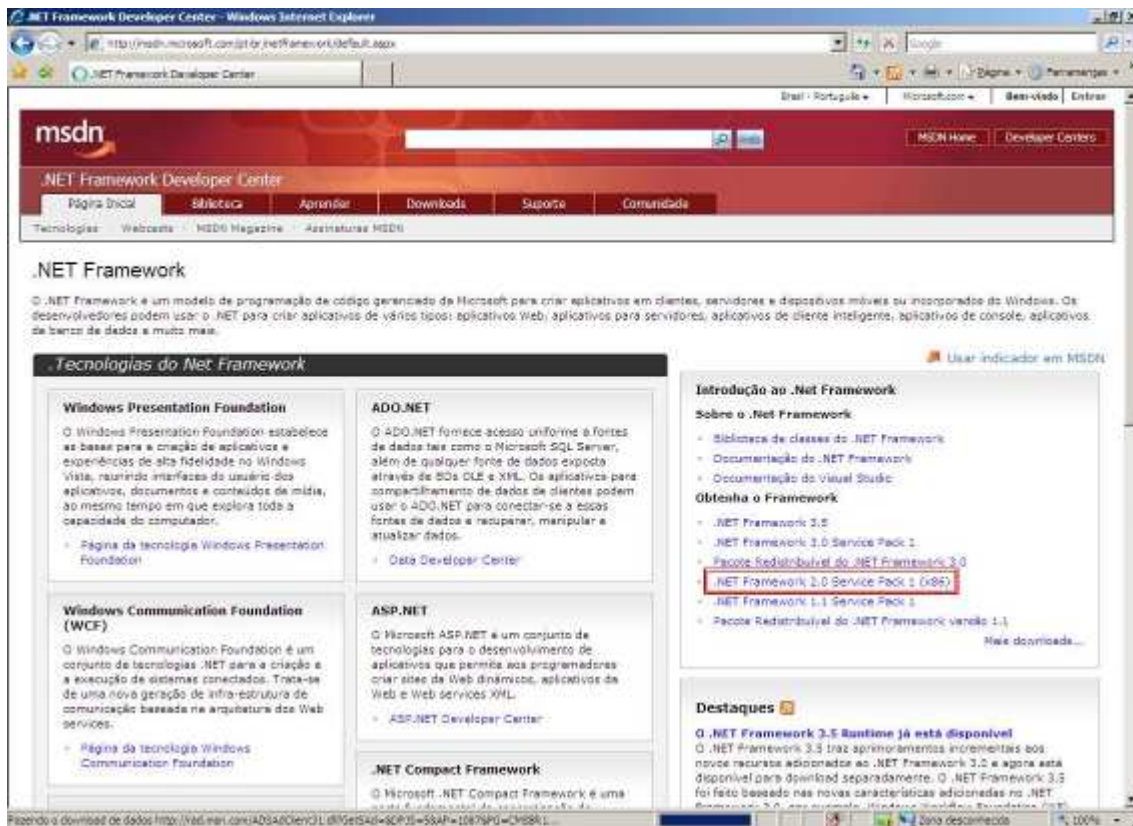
.NET Framework Developer Center - Windows Internet Explorer

http://msdn.microsoft.com/pt-br/netframework/default.aspx

Google

.NET Framework Developer Center

Página • Ferramentas •

Brasil - Português • | Microsoft.com • | Bem-vindo | Entrar

msdn

MSDN Home | Developer Centers

.NET Framework Developer Center

Página Inicial | Biblioteca | Aprender | Downloads | Suporte | Comunidade

Tecnologias · Webcasts · MSDN Magazine · Assinaturas MSDN

.NET Framework

O .NET Framework é um modelo de programação de código gerenciado da Microsoft para criar aplicativos em clientes, servidores e dispositivos móveis ou incorporados do Windows. Os desenvolvedores podem usar o .NET para criar aplicativos de vários tipos: aplicativos Web, aplicativos para servidores, aplicativos de cliente inteligente, aplicativos de console, aplicativos de banco de dados e muito mais.

.Tecnologias do Net Framework

Usar indicador em MSDN

Windows Presentation Foundation

O Windows Presentation Foundation estabelece as bases para a criação de aplicativos e experiências de alta fidelidade no Windows Vista, reunindo interfaces do usuário dos aplicativos, documentos e conteúdos de mídia, ao mesmo tempo em que explora toda a capacidade do computador.

Página da tecnologia Windows Presentation Foundation

ADO.NET

O ADO.NET fornece acesso uniforme a fontes de dados tais como o Microsoft SQL Server, além de qualquer fonte de dados exposta através de BDs OLE e XML. Os aplicativos para compartilhamento de dados de clientes podem usar o ADO.NET para conectar-se a essas fontes de dados e recuperar, manipular e atualizar dados.

Data Developer Center

Introdução ao .Net Framework

Sobre o .Net Framework

Biblioteca de classes do .NET Framework

Documentação do .NET Framework

Documentação do Visual Studio

Obtenha o Framework

.NET Framework 3.5

.NET Framework 3.0 Service Pack 1

Pacote Redistribuível do .NET Framework 3.0

.NET Framework 2.0 Service Pack 1 (x86)

.NET Framework 1.1 Service Pack 1

Pacote Redistribuível do .NET Framework versão 1.1

Mais downloads...

Windows Communication Foundation (WCF)

O Windows Communication Foundation é um conjunto de tecnologias .NET para a criação e a execução de sistemas conectados. Trata-se de uma nova geração de infra-estrutura de comunicação baseada na arquitetura dos Web services.

Página da tecnologia Windows Communication Foundation

ASP.NET

O Microsoft ASP.NET é um conjunto de tecnologias para o desenvolvimento de aplicativos que permite aos programadores criar sites da Web dinâmicos, aplicativos da Web e Web services XML.

ASP.NET Developer Center

.NET Compact Framework

O Microsoft .NET Compact Framework é uma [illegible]

Destaques

O .NET Framework 3.5 Runtime já está disponível

O .NET Framework 3.5 traz aprimoramentos incrementais aos novos recursos adicionados ao .NET Framework 3.0 e agora está disponível para download separadamente. O .NET Framework 3.5 foi feito baseado nas novas características adicionadas no .NET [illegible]

Fazendo o download de dados http://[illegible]

Zona desconhecida | 100%